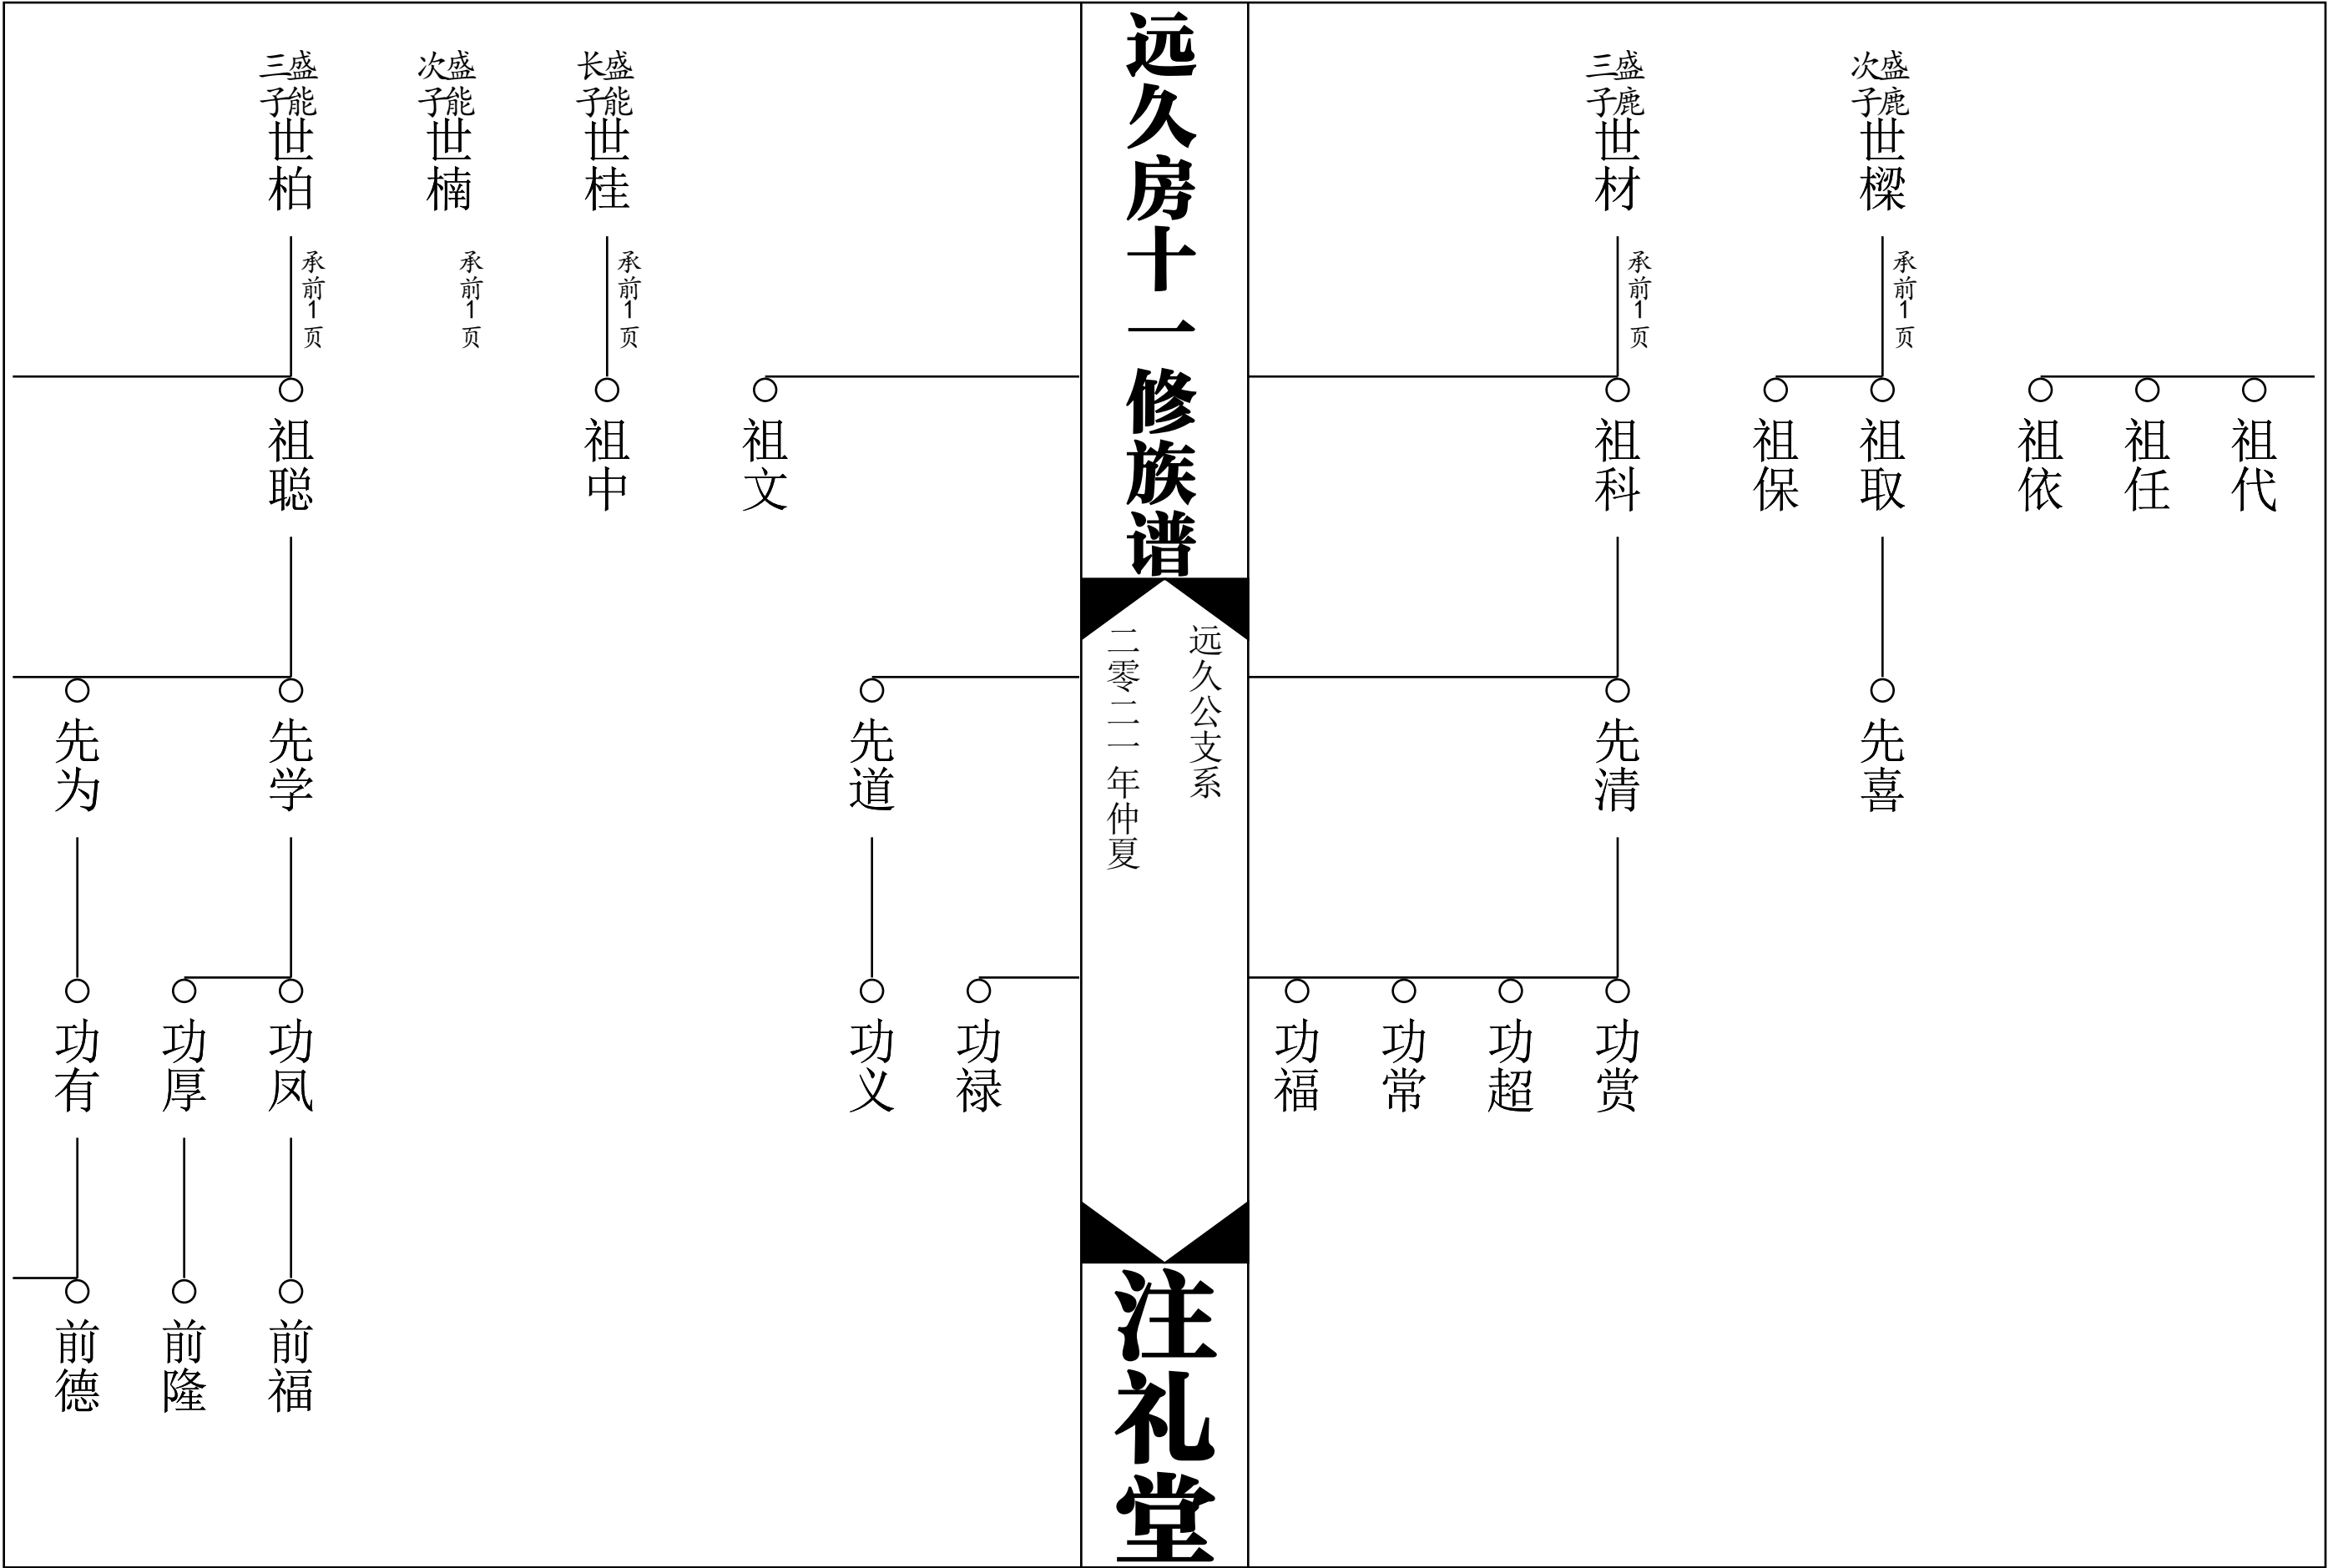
远久房十一修族谱

远久公支系

二零二一年仲夏

注礼堂

三盛子鹿
世材
承前1页

次盛子鹿
世棵
承前1页

祖科　祖保　祖取　祖依　祖任　祖代

先清　先喜

功福　功常　功超　功赏

三盛子能
世柏
承前1页

次盛子能
世楠
承前1页

长盛子能
世桂
承前1页

祖聪　祖中　祖文

先为　先学　先道

功有　功厚　功凤　功义　功禄

前德　前隆　前福